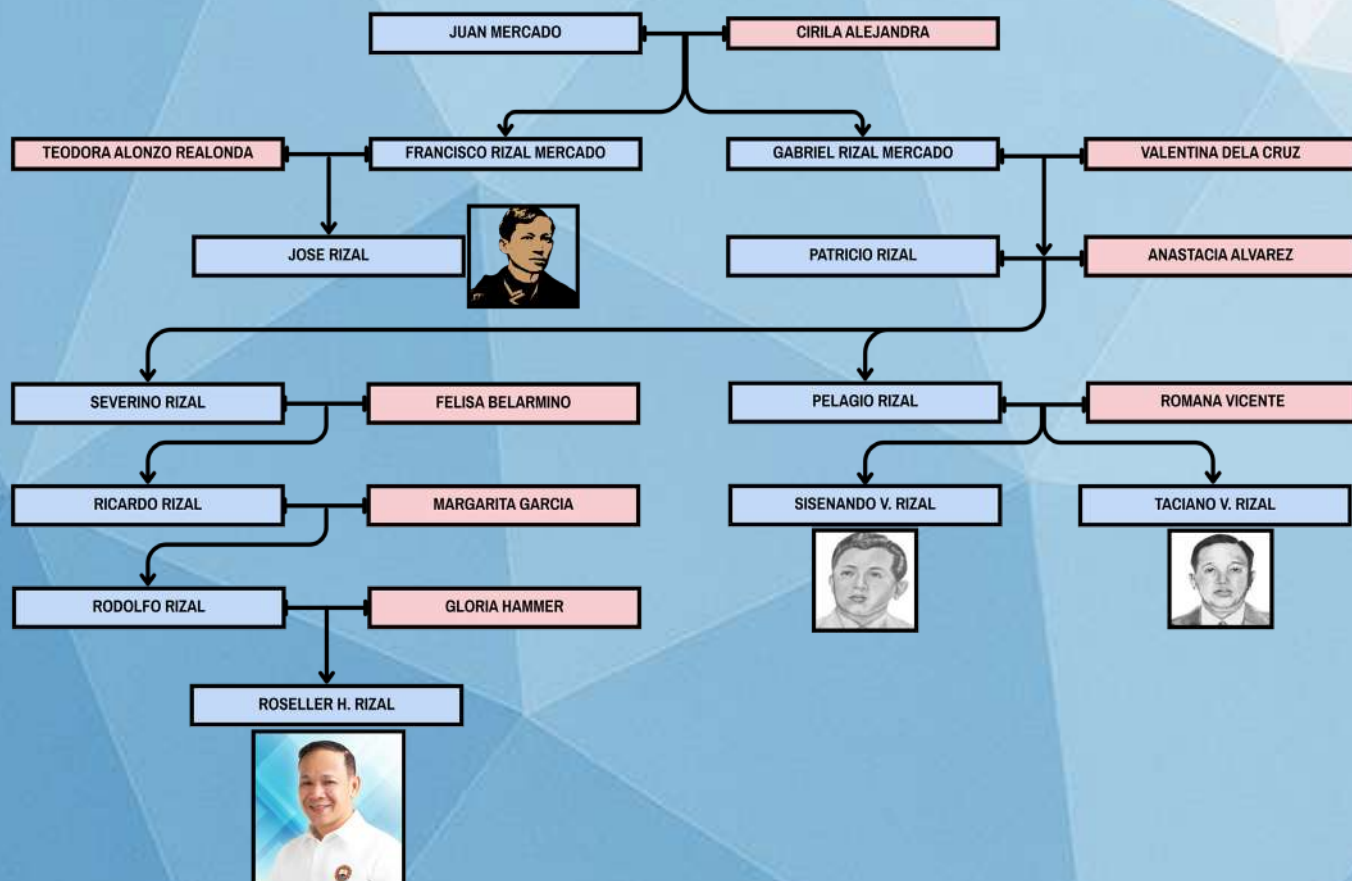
JUAN MERCADO
CIRILA ALEJANDRA

TEODORA ALONZO REALONDA
FRANCISCO RIZAL MERCADO
GABRIEL RIZAL MERCADO
VALENTINA DELA CRUZ

JOSE RIZAL
PATRICIO RIZAL
ANASTACIA ALVAREZ

SEVERINO RIZAL
FELISA BELARMINO
PELAGIO RIZAL
ROMANA VICENTE

RICARDO RIZAL
MARGARITA GARCIA
SISENANDO V. RIZAL
TACIANO V. RIZAL

RODOLFO RIZAL
GLORIA HAMMER

ROSELLER H. RIZAL